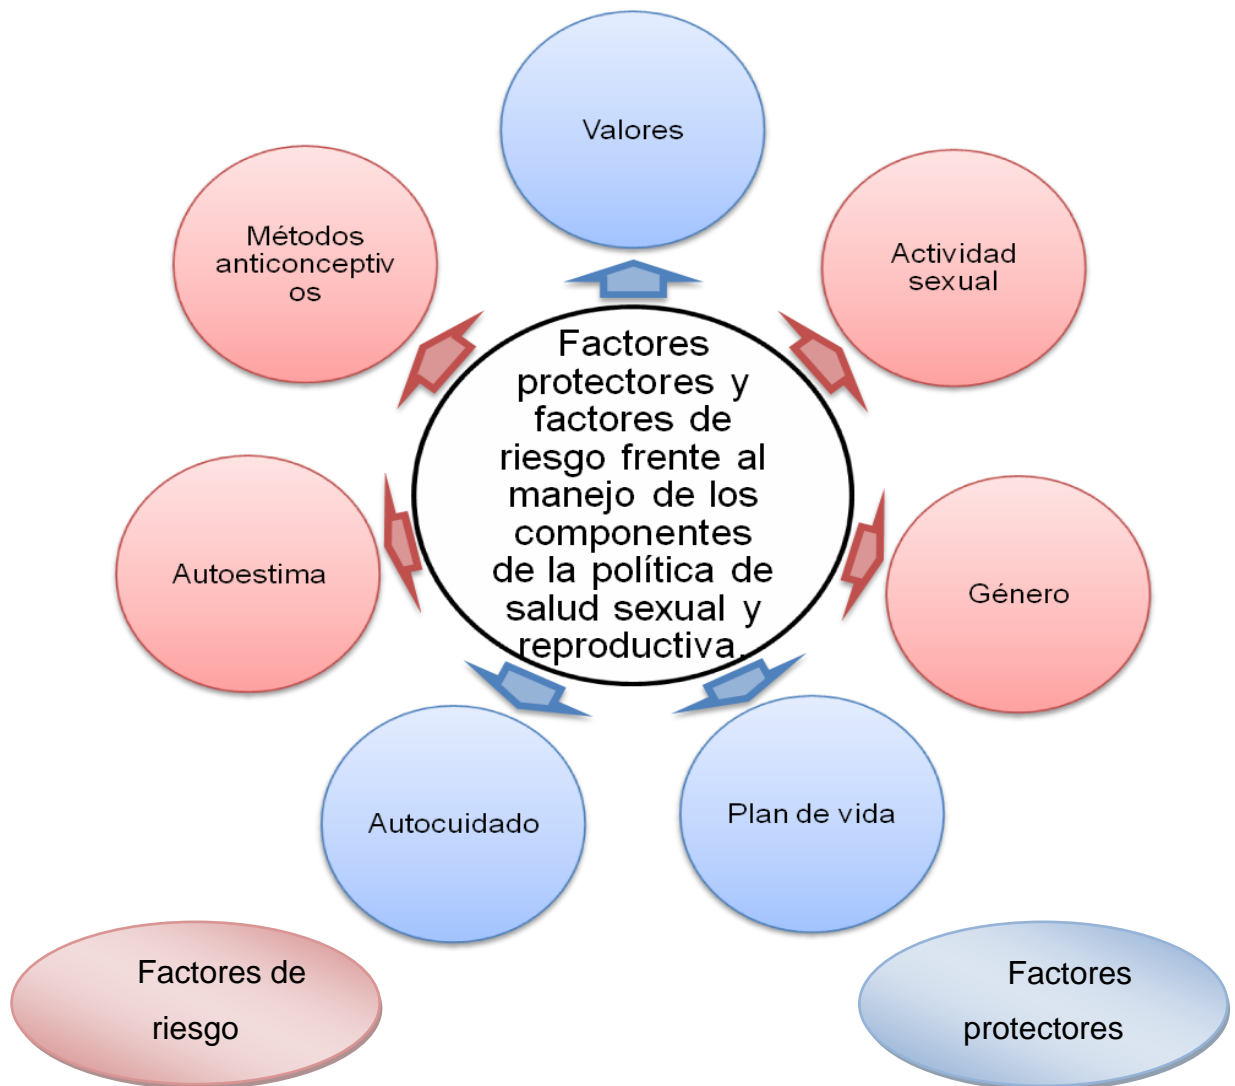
Valores

Métodos anticonceptiv os

Actividad sexual

Factores protectores y factores de riesgo frente al manejo de los componentes de la política de salud sexual y reproductiva.

Autoestima

Género

Autocuidado

Plan de vida

Factores de riesgo

Factores protectores